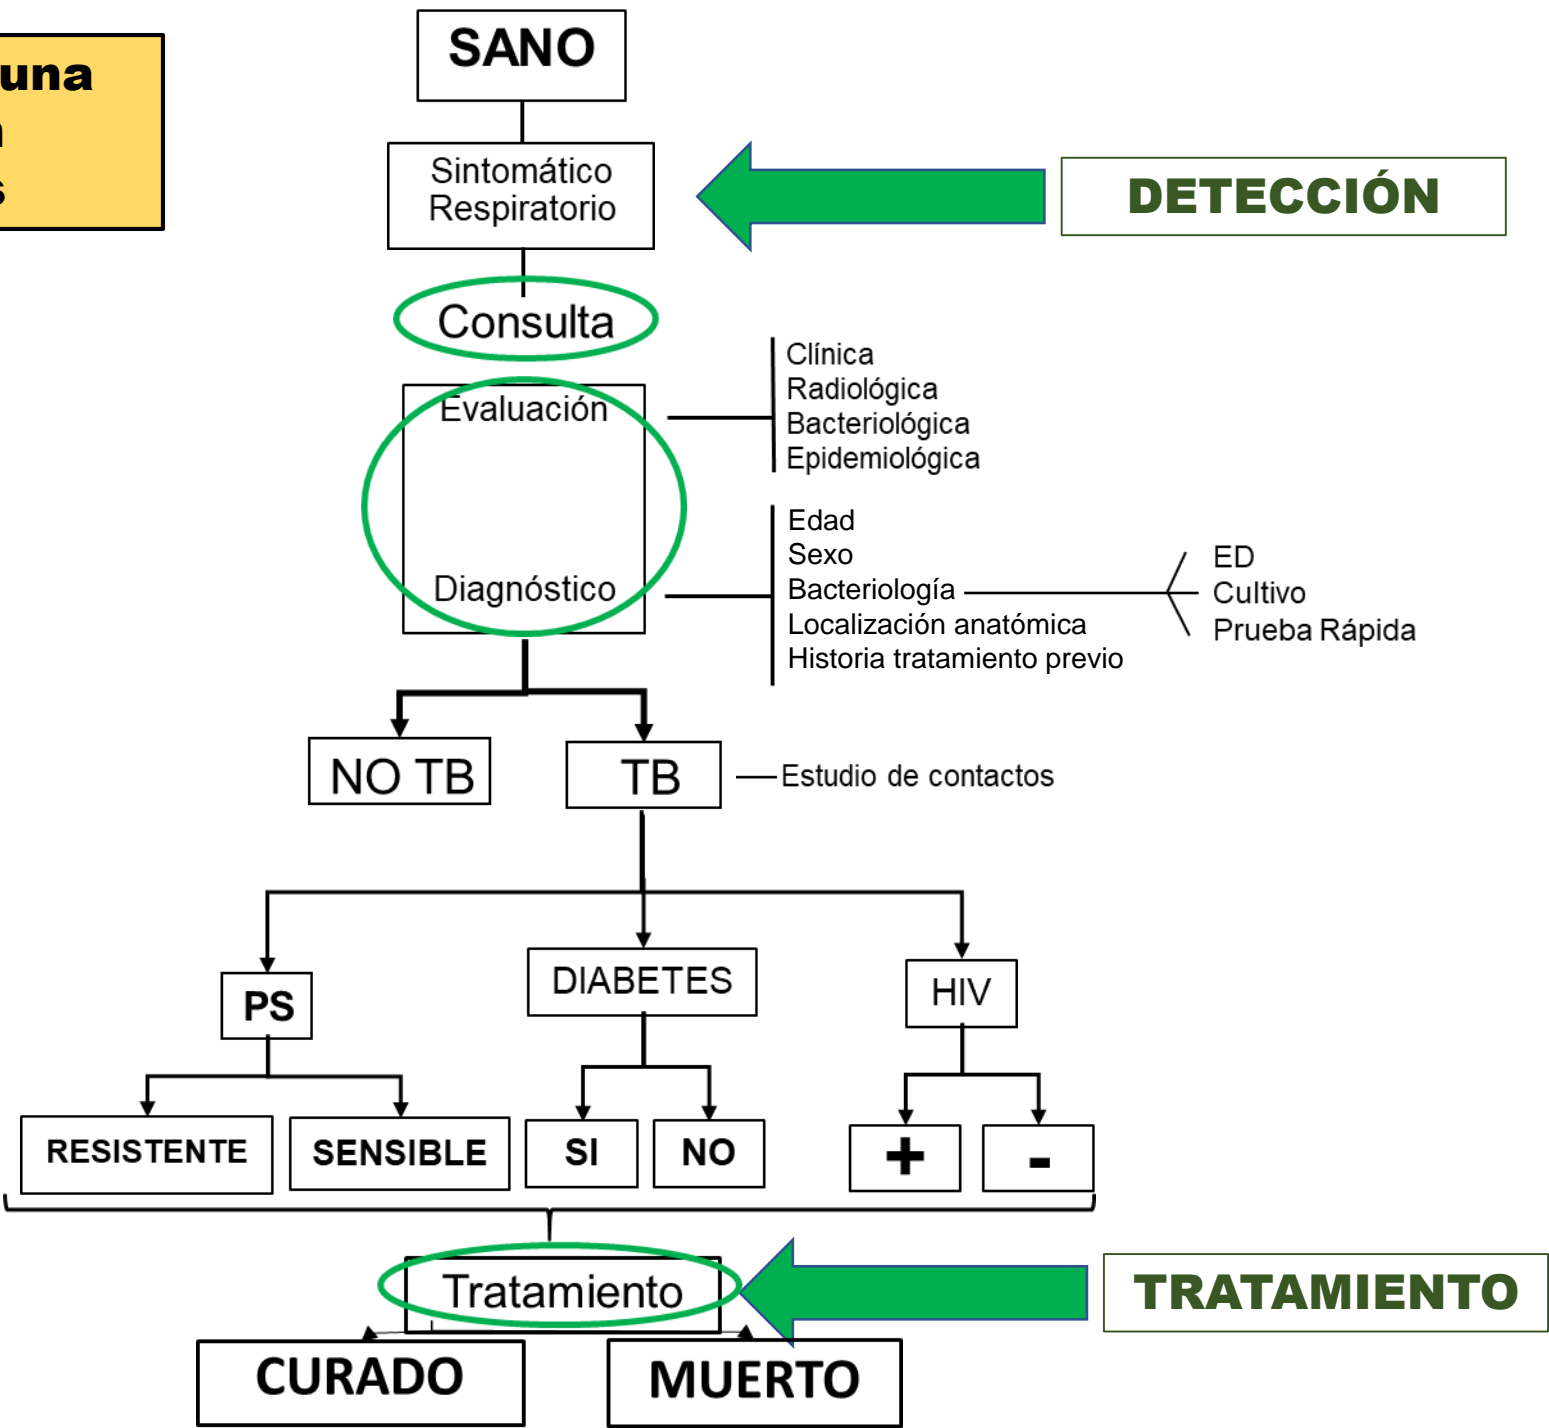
una
n
s

SANO

Sintomático Respiratorio

DETECCIÓN

Consulta

Evaluación

Clínica
Radiológica
Bacteriológica
Epidemiológica

Diagnóstico

Edad
Sexo
Bacteriología
Localización anatómica
Historia tratamiento previo

ED
Cultivo
Prueba Rápida

NO TB

TB

Estudio de contactos

PS

DIABETES

HIV

RESISTENTE

SENSIBLE

SI

NO

+

-

Tratamiento

TRATAMIENTO

CURADO

MUERTO